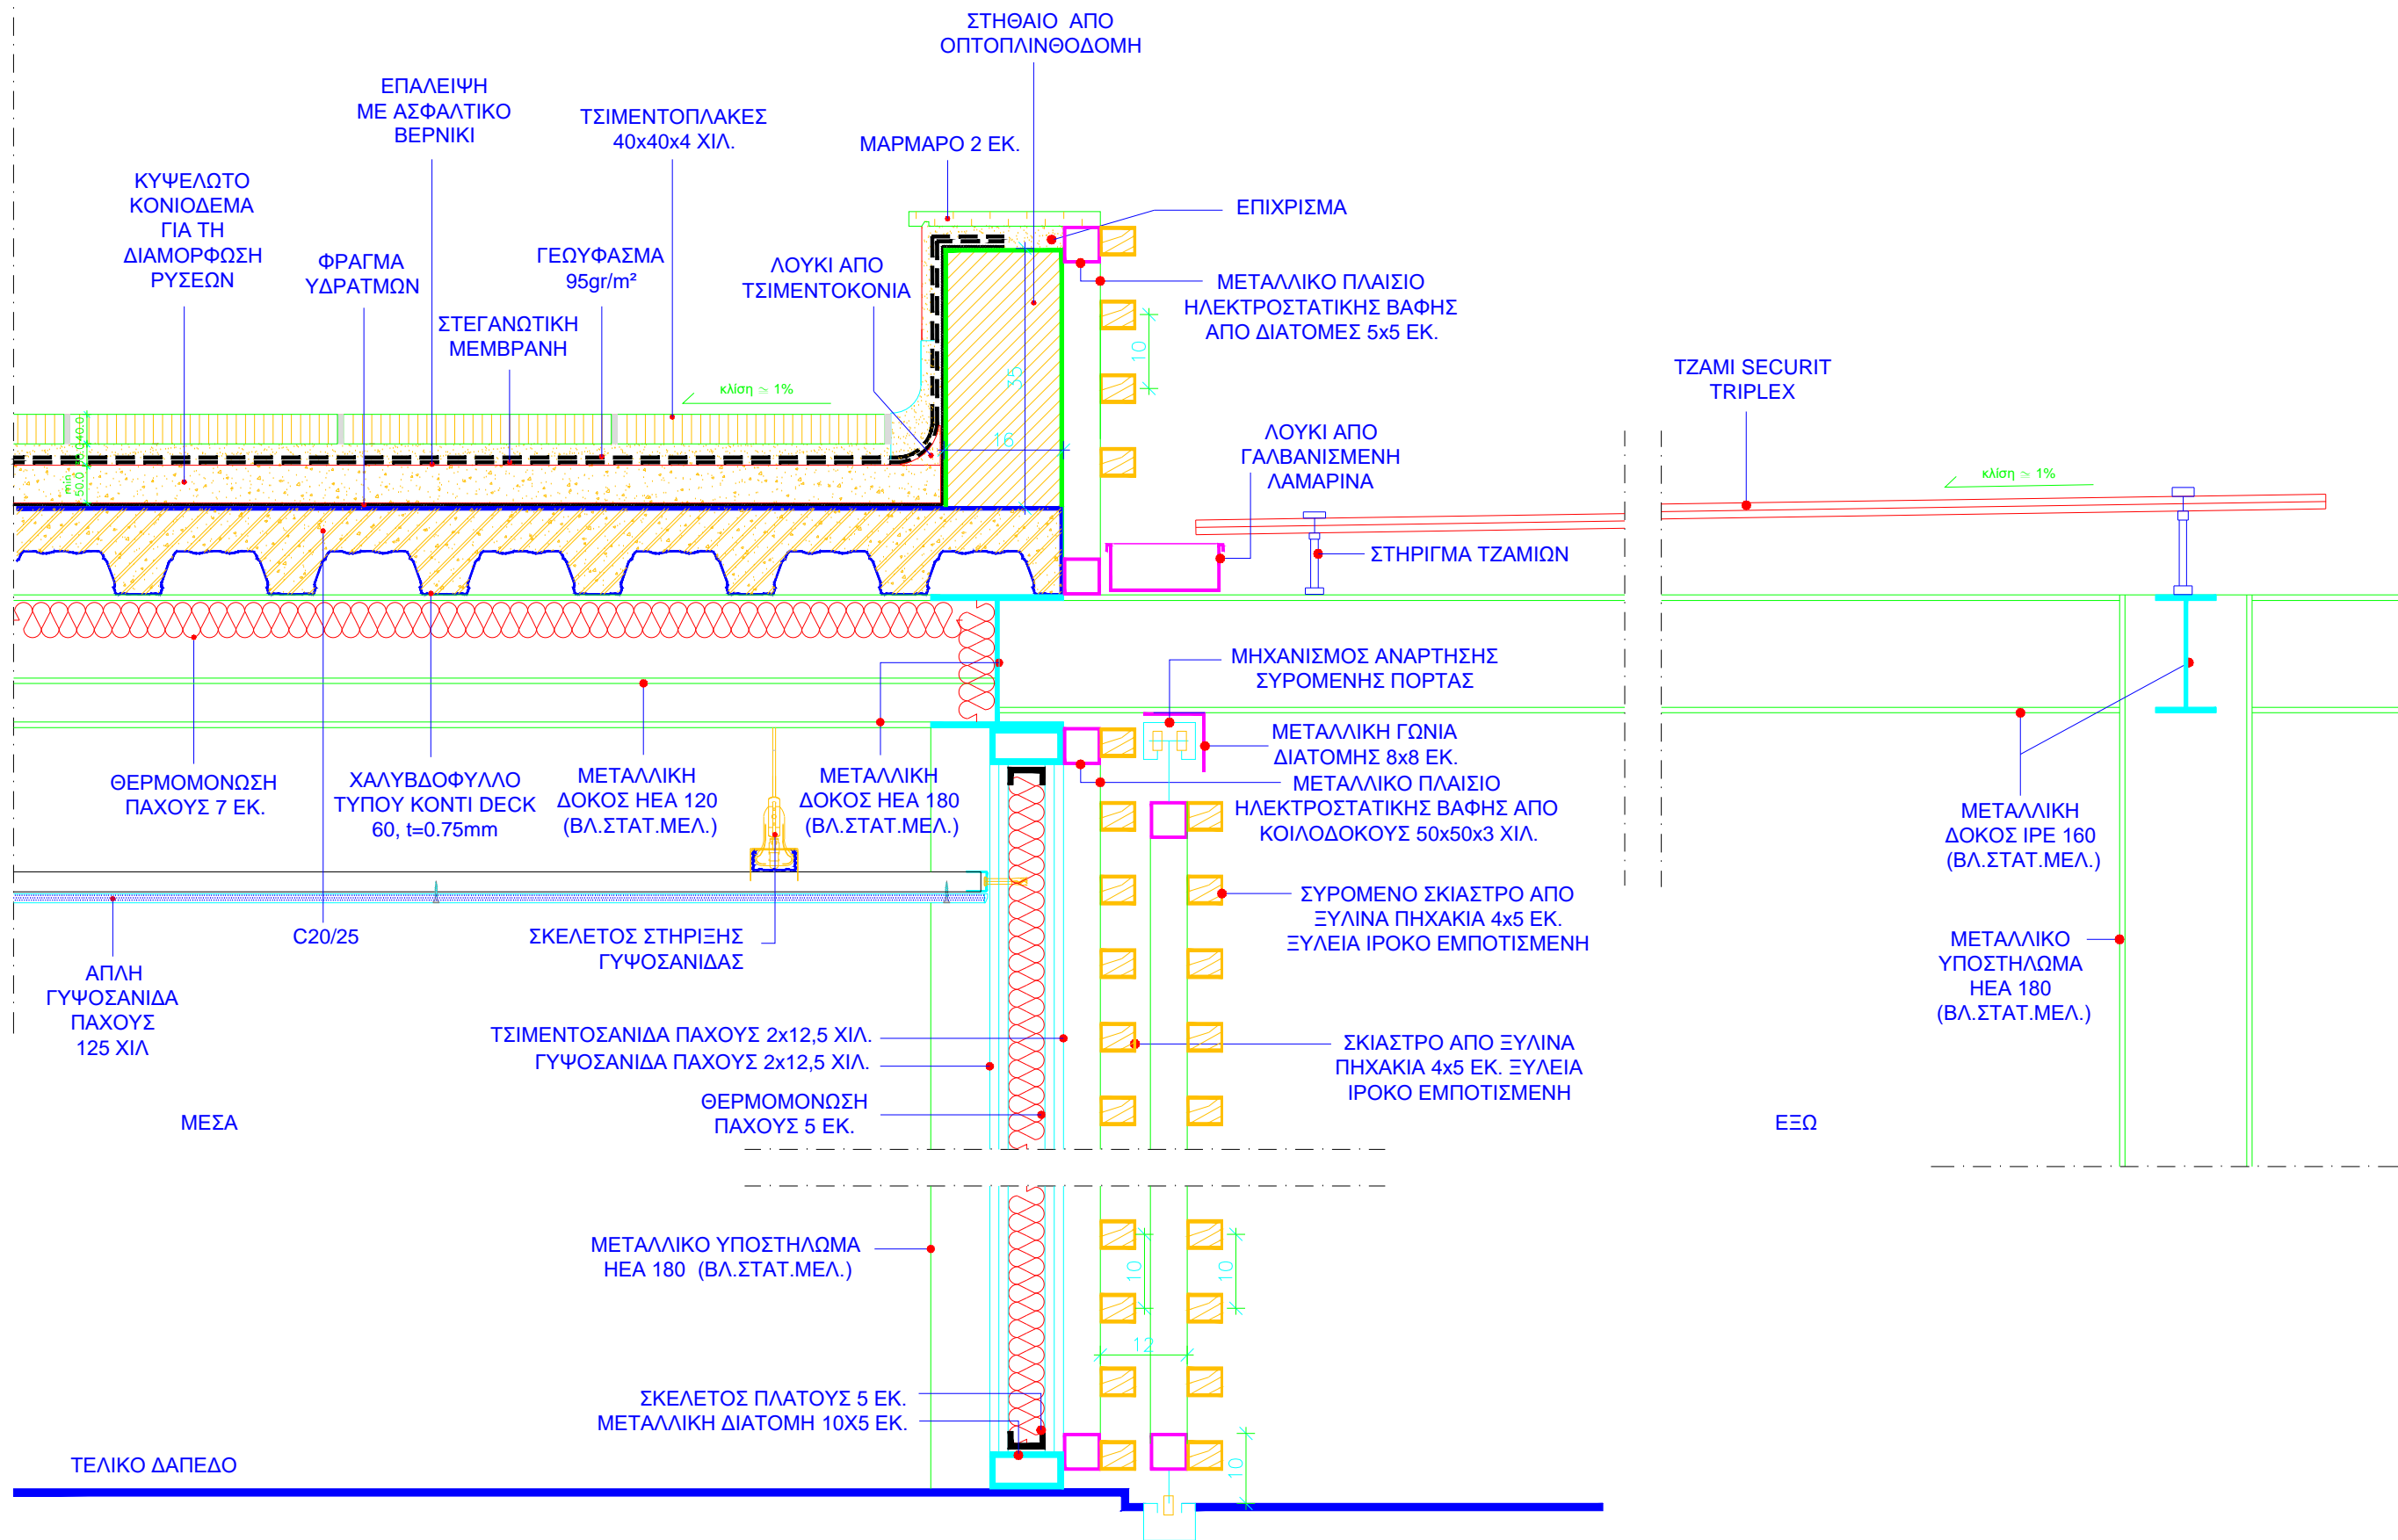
ΣΤΗΘΑΙΟ ΑΠΟ ΟΠΤΟΠΛΙΝΘΟΔΟΜΗ

ΕΠΑΛΕΙΨΗ ΜΕ ΑΣΦΑΛΤΙΚΟ ΒΕΡΝΙΚΙ

ΤΣΙΜΕΝΤΟΠΛΑΚΕΣ 40x40x4 ΧΙΛ.

ΜΑΡΜΑΡΟ 2 ΕΚ.

ΚΥΨΕΛΩΤΟ ΚΟΝΙΟΔΕΜΑ ΓΙΑ ΤΗ ΔΙΑΜΟΡΦΩΣΗ ΡΥΣΕΩΝ

ΦΡΑΓΜΑ ΥΔΡΑΤΜΩΝ

ΓΕΩΥΦΑΣΜΑ 95gr/m²

ΛΟΥΚΙ ΑΠΟ ΤΣΙΜΕΝΤΟΚΟΝΙΑ

ΕΠΙΧΡΙΣΜΑ

ΜΕΤΑΛΛΙΚΟ ΠΛΑΙΣΙΟ ΗΛΕΚΤΡΟΣΤΑΤΙΚΗΣ ΒΑΦΗΣ ΑΠΟ ΔΙΑΤΟΜΕΣ 5x5 ΕΚ.

ΣΤΕΓΑΝΩΤΙΚΗ ΜΕΜΒΡΑΝΗ

κλίση ≃ 1%

10

35

16

ΤΖΑΜΙ SECURIT TRIPLEX

ΛΟΥΚΙ ΑΠΟ ΓΑΛΒΑΝΙΣΜΕΝΗ ΛΑΜΑΡΙΝΑ

κλίση ≃ 1%

ΣΤΗΡΙΓΜΑ ΤΖΑΜΙΩΝ

ΜΗΧΑΝΙΣΜΟΣ ΑΝΑΡΤΗΣΗΣ ΣΥΡΟΜΕΝΗΣ ΠΟΡΤΑΣ

ΜΕΤΑΛΛΙΚΗ ΓΩΝΙΑ ΔΙΑΤΟΜΗΣ 8x8 ΕΚ.

ΜΕΤΑΛΛΙΚΟ ΠΛΑΙΣΙΟ ΗΛΕΚΤΡΟΣΤΑΤΙΚΗΣ ΒΑΦΗΣ ΑΠΟ ΚΟΙΛΟΔΟΚΟΥΣ 50x50x3 ΧΙΛ.

ΘΕΡΜΟΜΟΝΩΣΗ ΠΑΧΟΥΣ 7 ΕΚ.

ΧΑΛΥΒΔΟΦΥΛΛΟ ΤΥΠΟΥ ΚΟΝΤΙ DECK 60, t=0.75mm

ΜΕΤΑΛΛΙΚΗ ΔΟΚΟΣ ΗΕΑ 120 (ΒΛ.ΣΤΑΤ.ΜΕΛ.)

ΜΕΤΑΛΛΙΚΗ ΔΟΚΟΣ ΗΕΑ 180 (ΒΛ.ΣΤΑΤ.ΜΕΛ.)

ΜΕΤΑΛΛΙΚΗ ΔΟΚΟΣ IPE 160 (ΒΛ.ΣΤΑΤ.ΜΕΛ.)

ΣΥΡΟΜΕΝΟ ΣΚΙΑΣΤΡΟ ΑΠΟ ΞΥΛΙΝΑ ΠΗΧΑΚΙΑ 4x5 ΕΚ. ΞΥΛΕΙΑ ΙΡΟΚΟ ΕΜΠΟΤΙΣΜΕΝΗ

C20/25

ΣΚΕΛΕΤΟΣ ΣΤΗΡΙΞΗΣ ΓΥΨΟΣΑΝΙΔΑΣ

ΑΠΛΗ ΓΥΨΟΣΑΝΙΔΑ ΠΑΧΟΥΣ 125 ΧΙΛ

ΜΕΤΑΛΛΙΚΟ ΥΠΟΣΤΗΛΩΜΑ ΗΕΑ 180 (ΒΛ.ΣΤΑΤ.ΜΕΛ.)

ΤΣΙΜΕΝΤΟΣΑΝΙΔΑ ΠΑΧΟΥΣ 2x12,5 ΧΙΛ.

ΓΥΨΟΣΑΝΙΔΑ ΠΑΧΟΥΣ 2x12,5 ΧΙΛ.

ΣΚΙΑΣΤΡΟ ΑΠΟ ΞΥΛΙΝΑ ΠΗΧΑΚΙΑ 4x5 ΕΚ. ΞΥΛΕΙΑ ΙΡΟΚΟ ΕΜΠΟΤΙΣΜΕΝΗ

ΘΕΡΜΟΜΟΝΩΣΗ ΠΑΧΟΥΣ 5 ΕΚ.

ΜΕΣΑ

ΕΞΩ

ΜΕΤΑΛΛΙΚΟ ΥΠΟΣΤΗΛΩΜΑ ΗΕΑ 180 (ΒΛ.ΣΤΑΤ.ΜΕΛ.)

10

10

12

ΣΚΕΛΕΤΟΣ ΠΛΑΤΟΥΣ 5 ΕΚ.

ΜΕΤΑΛΛΙΚΗ ΔΙΑΤΟΜΗ 10X5 ΕΚ.

10

ΤΕΛΙΚΟ ΔΑΠΕΔΟ